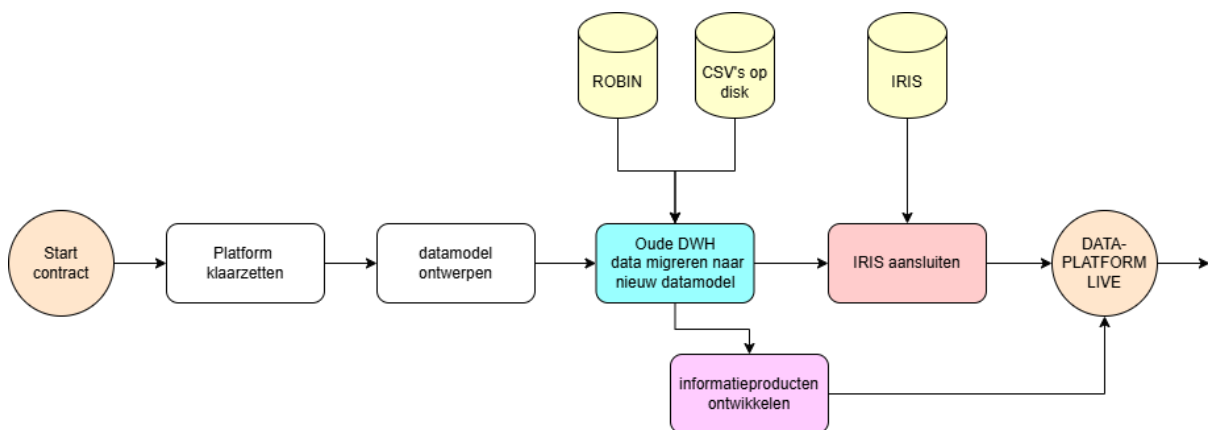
ROBIN

CSV's op disk

IRIS

Start contract

Platform klaarzetten

datamodel ontwerpen

Oude DWH data migreren naar nieuw datamodel

IRIS aansluiten

DATA-PLATFORM LIVE

informatieproducten ontwikkelen